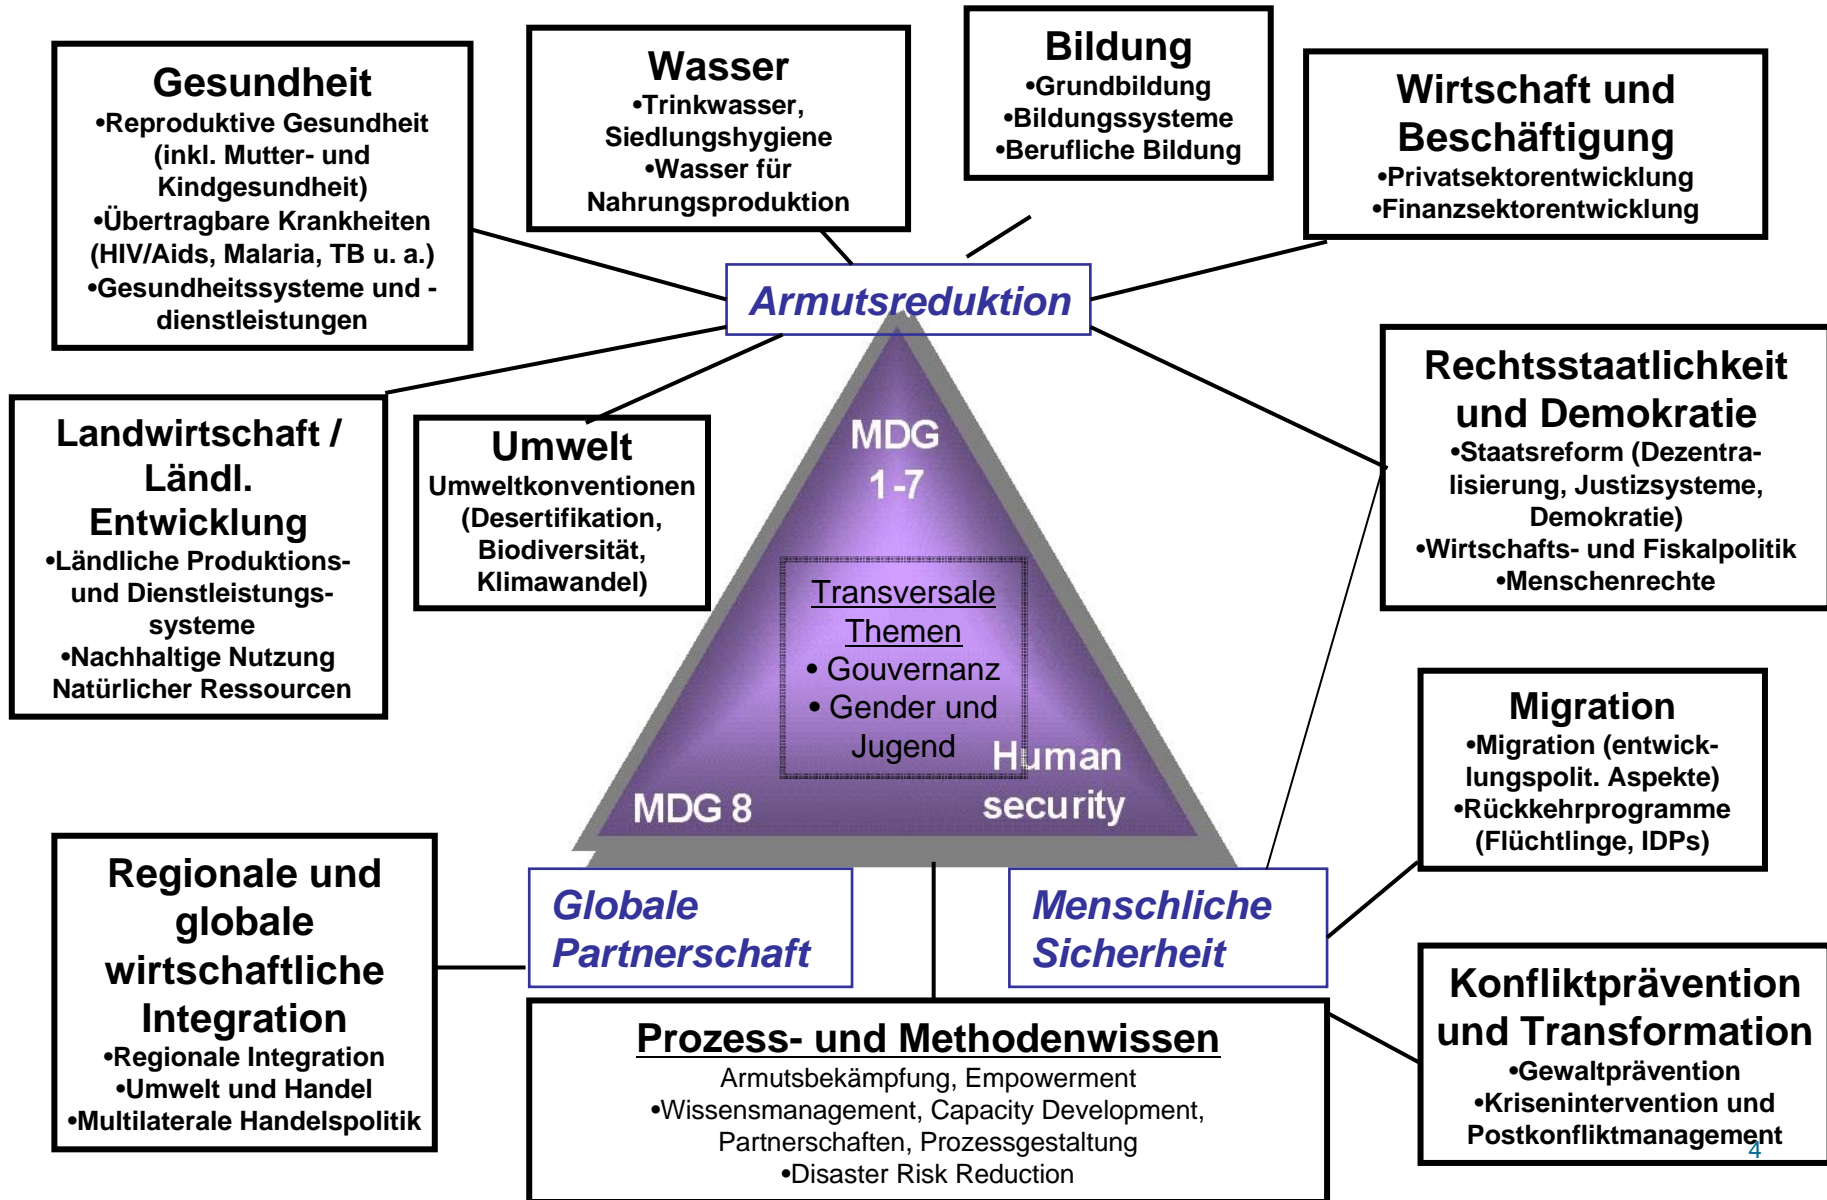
Gesundheit
•Reproduktive Gesundheit (inkl. Mutter- und Kindgesundheit)
•Übertragbare Krankheiten (HIV/Aids, Malaria, TB u. a.)
•Gesundheitssysteme und -dienstleistungen

Wasser
•Trinkwasser, Siedlungshygiene
•Wasser für Nahrungsproduktion

Bildung
•Grundbildung
•Bildungssysteme
•Berufliche Bildung

Wirtschaft und Beschäftigung
•Privatsektorentwicklung
•Finanzsektorentwicklung

Armutsreduktion

Rechtsstaatlichkeit und Demokratie
•Staatsreform (Dezentralisierung, Justizsysteme, Demokratie)
•Wirtschafts- und Fiskalpolitik
•Menschenrechte

Landwirtschaft / Ländl. Entwicklung
•Ländliche Produktions- und Dienstleistungssysteme
•Nachhaltige Nutzung Natürlicher Ressourcen

Umwelt
Umweltkonventionen (Desertifikation, Biodiversität, Klimawandel)

MDG 1-7

Transversale Themen
• Gouvernanz
• Gender und Jugend

Human security

MDG 8

Migration
•Migration (entwicklungspolit. Aspekte)
•Rückkehrprogramme (Flüchtlinge, IDPs)

Regionale und globale wirtschaftliche Integration
•Regionale Integration
•Umwelt und Handel
•Multilaterale Handelspolitik

Globale Partnerschaft

Menschliche Sicherheit

Konfliktprävention und Transformation
•Gewaltprävention
•Krisenintervention und Postkonfliktmanagement

Prozess- und Methodenwissen
Armutsbekämpfung, Empowerment
•Wissensmanagement, Capacity Development, Partnerschaften, Prozessgestaltung
•Disaster Risk Reduction

4